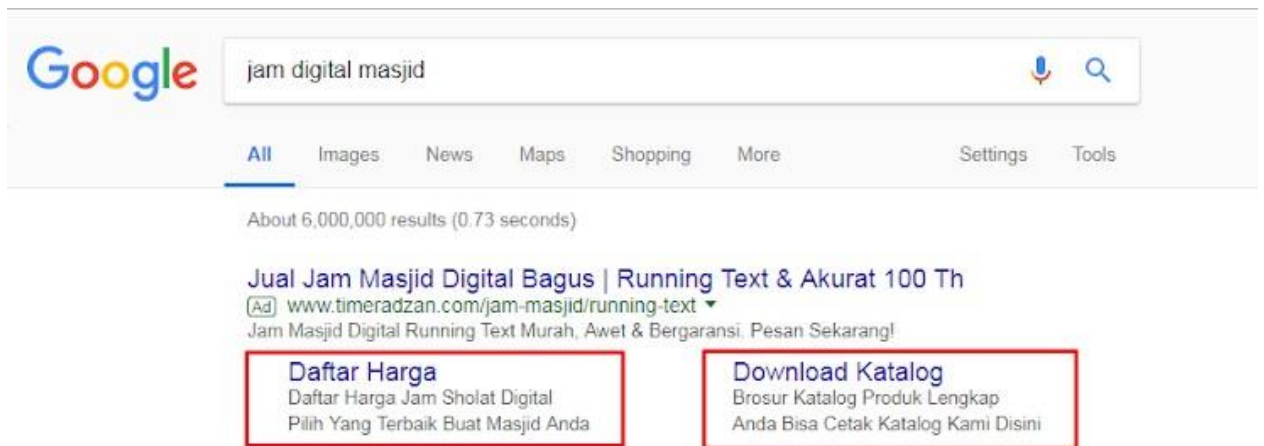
Google

jam digital masjid

All Images News Maps Shopping More Settings Tools

About 6,000,000 results (0.73 seconds)

Jual Jam Masjid Digital Bagus | Running Text & Akurat 100 Th
Ad www.timeradzan.com/jam-masjid/running-text
Jam Masjid Digital Running Text Murah, Awet & Bergaransi. Pesan Sekarang!

Daftar Harga
Daftar Harga Jam Sholat Digital
Pilih Yang Terbaik Buat Masjid Anda

Download Katalog
Brosur Katalog Produk Lengkap
Anda Bisa Cetak Katalog Kami Disini